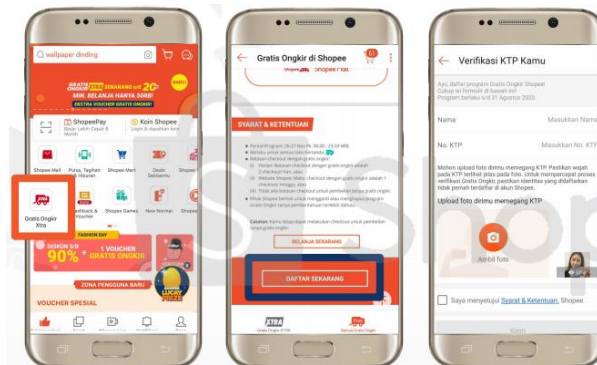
wallpaper dinding

GRATIS ONGKIR XTRA SEKARANG s/d 20rb

MIN. BELANJA HANYA 0RB!

EKSTRA VOUCHER GRATIS ONGKIR!

ShopeePay

Koin Shopee

Shopee Mall

Pulsa, Tagihan & Tiket

Shopee Mart

Deals Sekitarmu

Gratis Ongkir Xtra

Cashback & Voucher

Shopee Games

New Normal

FASHION DAY

DISKON S/D 90% + 1 VOUCHER GRATIS ONGKIR

ZONA PENGGUNA BARU

VOUCHER SPESIAL

Gratis Ongkir di Shopee

SYARAT & KETENTUAN

BELANJA SEKARANG

DAFTAR SEKARANG

Gratis Ongkir XTRA

Verifikasi KTP Kamu

Nama

Masukkan Nama

No. KTP

Masukkan No. KTP

Upload foto dirimu memegang KTP

Ambil foto

Saya menyetujui Syarat & Ketentuan Shopee.

Kirim

Shopee